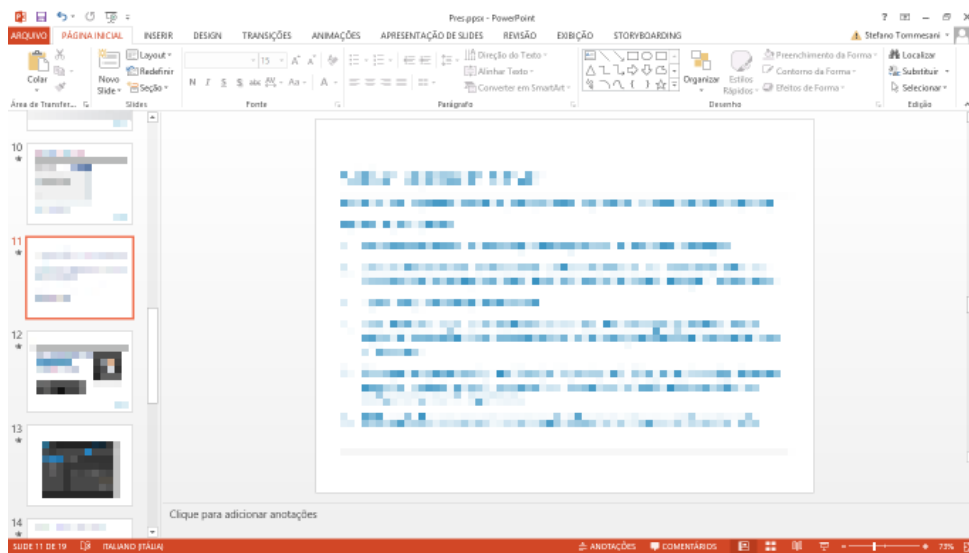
Pres.ppsx - PowerPoint

? – ✕

ARQUIVO PÁGINA INICIAL INSERIR DESIGN TRANSIÇÕES ANIMAÇÕES APRESENTAÇÃO DE SLIDES REVISÃO EXIBIÇÃO STORYBOARDING

Stefano Tommesani

Colar

Área de Transfer...

Novo Slide

Layout

Redefinir

Seção

Slides

15

N I S abc AV Aa A

Fonte

Direção do Texto

Alinhar Texto

Converter em SmartArt

Parágrafo

Organizar

Estilos Rápidos

Preenchimento da Forma

Contorno da Forma

Efeitos de Forma

Desenho

Localizar

Substituir

Selecionar

Edição

10

11

12

13

14

Clique para adicionar anotações

SLIDE 11 DE 19 ITALIANO (ITÁLIA) ANOTAÇÕES COMENTÁRIOS 73%